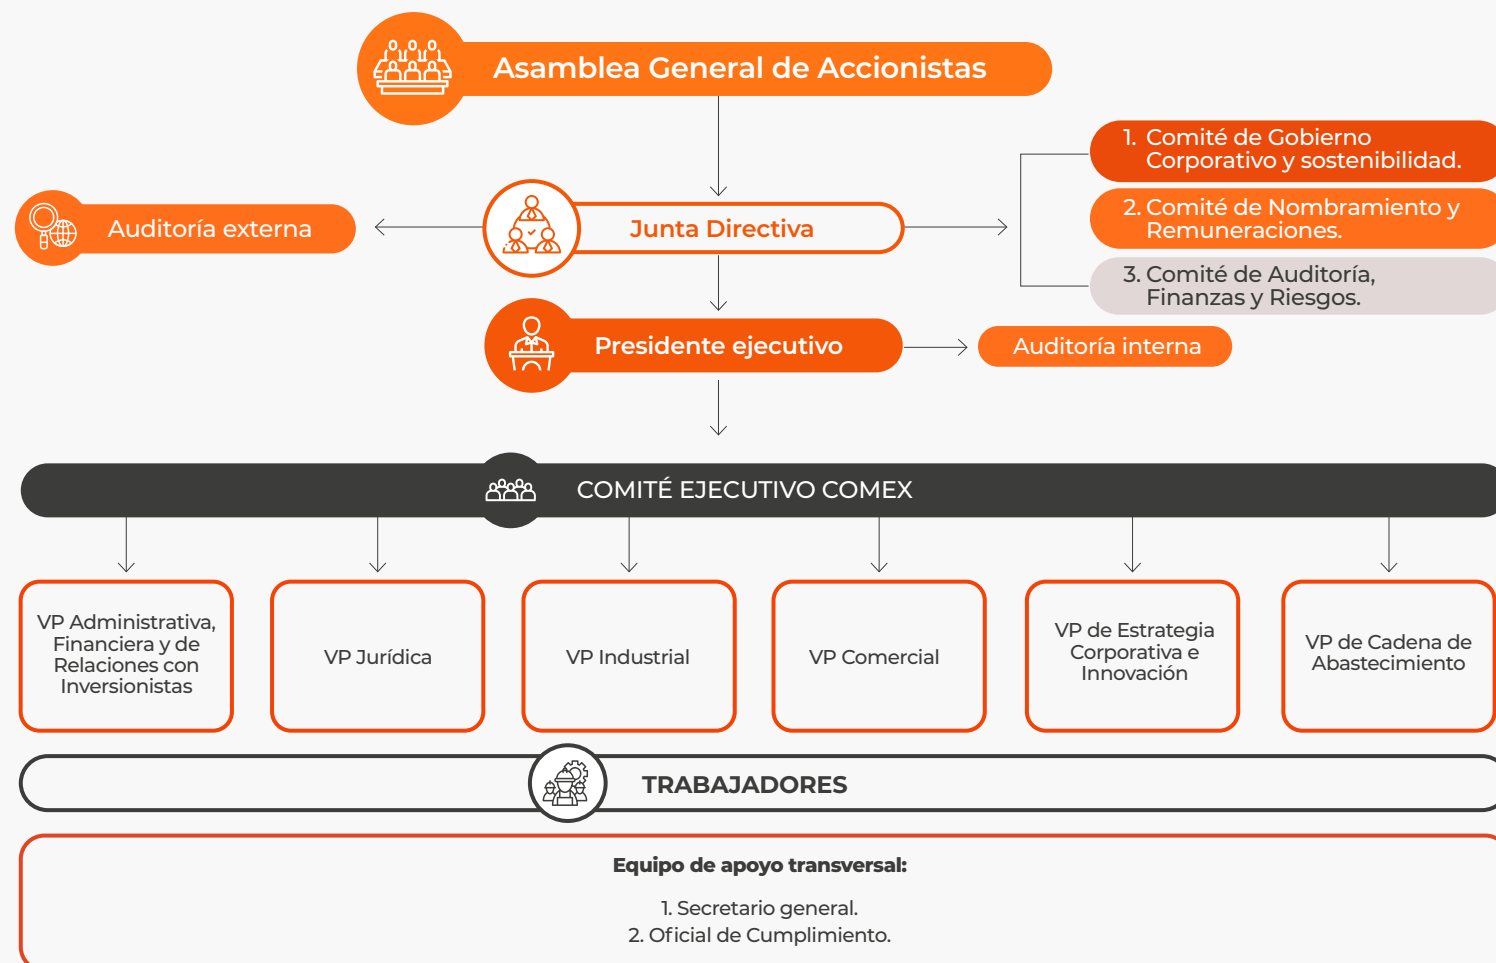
Asamblea General de Accionistas

Auditoría externa

Junta Directiva

1. Comité de Gobierno Corporativo y sostenibilidad.

2. Comité de Nombramiento y Remuneraciones.

3. Comité de Auditoría, Finanzas y Riesgos.

Presidente ejecutivo

Auditoría interna

COMITÉ EJECUTIVO COMEX

VP Administrativa, Financiera y de Relaciones con Inversionistas

VP Jurídica

VP Industrial

VP Comercial

VP de Estrategia Corporativa e Innovación

VP de Cadena de Abastecimiento

TRABAJADORES

Equipo de apoyo transversal:

1. Secretario general.
2. Oficial de Cumplimiento.